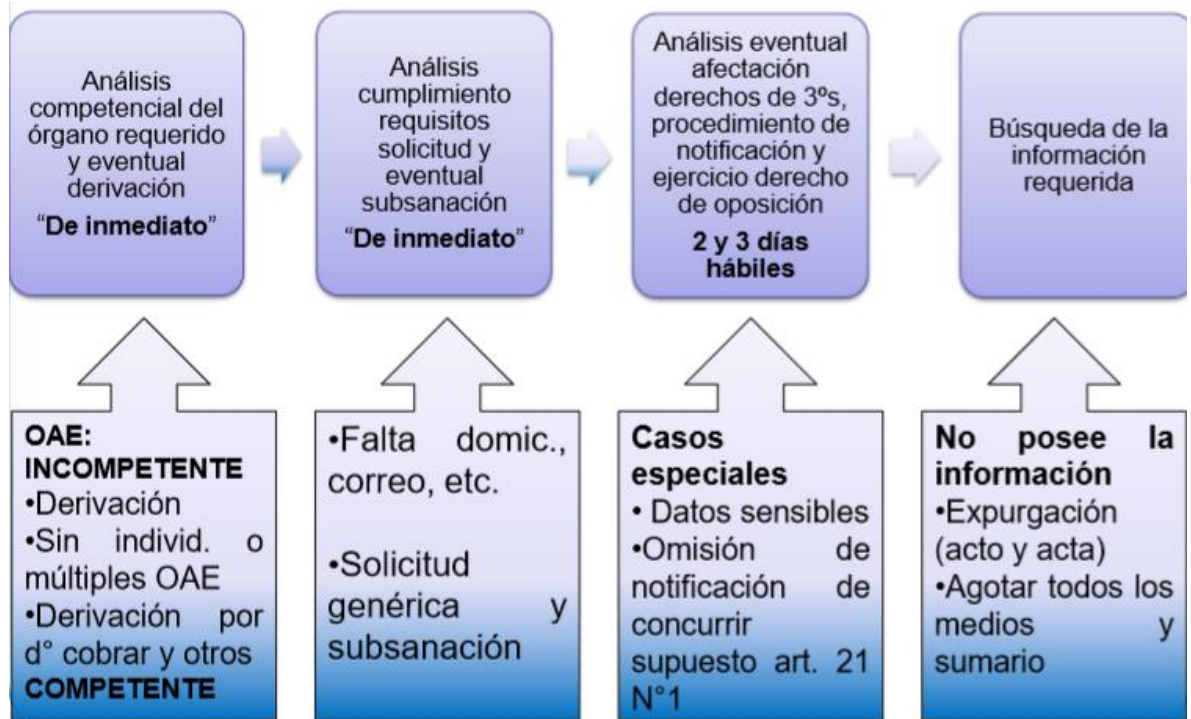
Análisis competencial del órgano requerido y eventual derivación
"De inmediato"

Análisis cumplimiento requisitos solicitud y eventual subsanación
"De inmediato"

Análisis eventual afectación derechos de 3ºs, procedimiento de notificación y ejercicio derecho de oposición
2 y 3 días hábiles

Búsqueda de la información requerida

OAE: INCOMPETENTE
•Derivación
•Sin individ. o múltiples OAE
•Derivación por d° cobrar y otros
COMPETENTE

•Falta domic., correo, etc.

•Solicitud genérica y subsanación

Casos especiales
• Datos sensibles
•Omisión de notificación de concurrir supuesto art. 21 N°1

No posee la información
•Expurgación (acto y acta)
•Agotar todos los medios y sumario